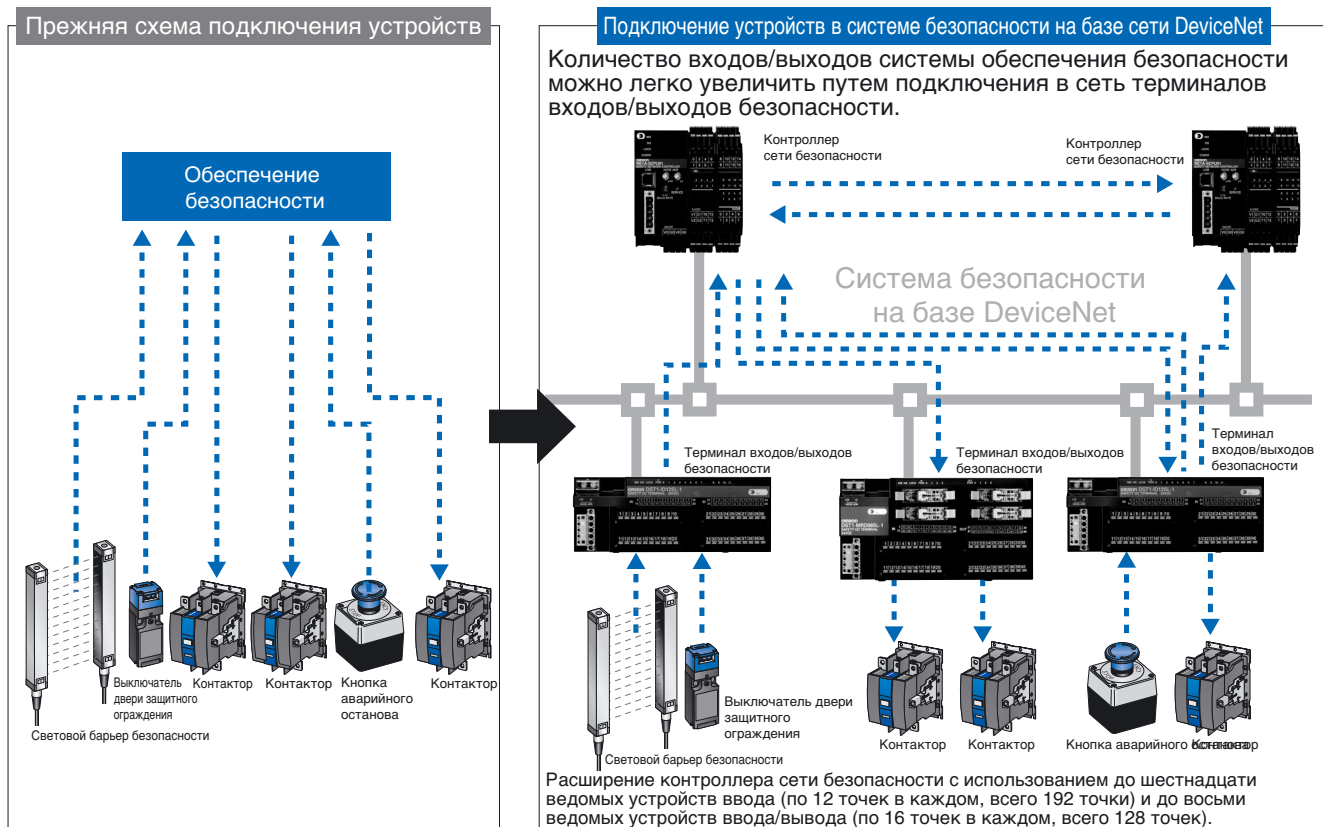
Прежняя схема подключения устройств

Обеспечение безопасности

Выключатель двери защитного ограждения

Контактор

Контактор

Кнопка аварийного останова

Контактор

Световой барьер безопасности

Подключение устройств в системе безопасности на базе сети DeviceNet

Количество входов/выходов системы обеспечения безопасности можно легко увеличить путем подключения в сеть терминалов входов/выходов безопасности.

Контроллер сети безопасности

Контроллер сети безопасности

Система безопасности на базе DeviceNet

Терминал входов/выходов безопасности

Терминал входов/выходов безопасности

Терминал входов/выходов безопасности

Выключатель двери защитного ограждения

Световой барьер безопасности

Контактор

Контактор

Кнопка аварийного останова

Контактор

Расширение контроллера сети безопасности с использованием до шестнадцати ведомых устройств ввода (по 12 точек в каждом, всего 192 точки) и до восьми ведомых устройств ввода/вывода (по 16 точек в каждом, всего 128 точек).